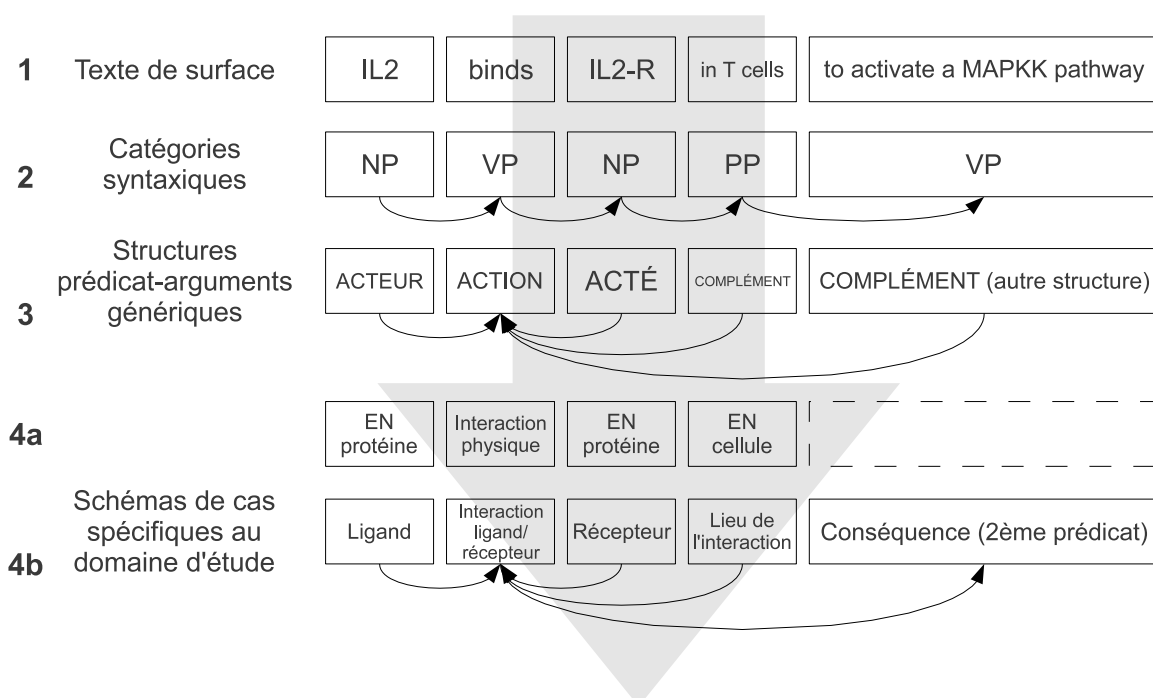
1 Texte de surface

| IL2 | binds | IL2-R | in T cells | to activate a MAPKK pathway |
|---|---|---|---|---|

2 Catégories syntaxiques

| NP | VP | NP | PP | VP |
|---|---|---|---|---|

3 Structures prédicat-arguments génériques

| ACTEUR | ACTION | ACTÉ | COMPLÉMENT | COMPLÉMENT (autre structure) |
|---|---|---|---|---|

4a

| EN protéine | Interaction physique | EN protéine | EN cellule | |
|---|---|---|---|---|

4b Schémas de cas spécifiques au domaine d'étude

| Ligand | Interaction ligand/ récepteur | Récepteur | Lieu de l'interaction | Conséquence (2ème prédicat) |
|---|---|---|---|---|